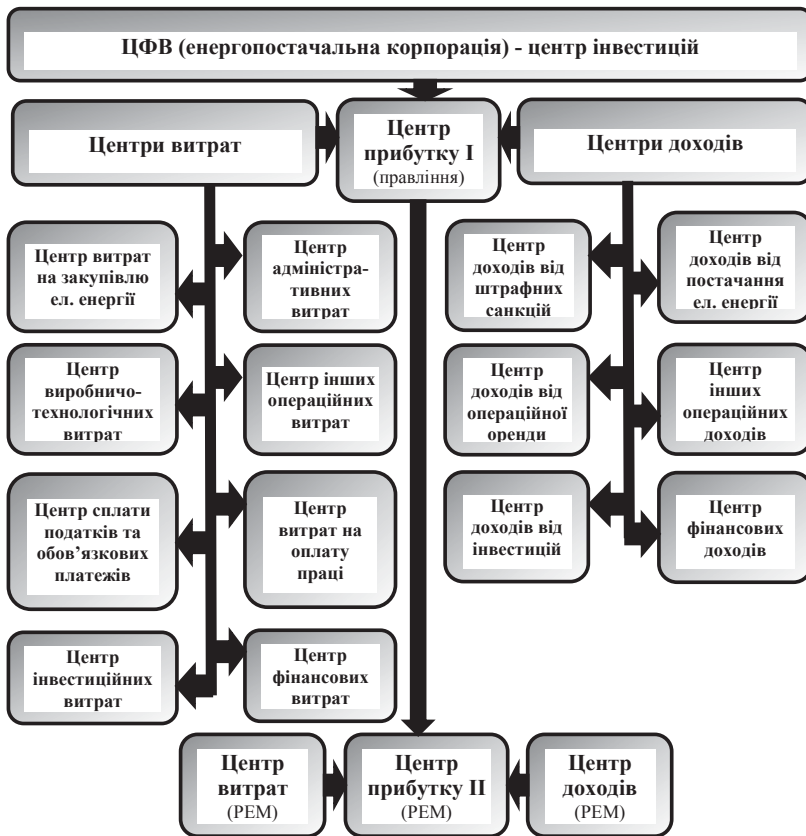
ЦФВ (енергопостачальна корпорація) - центр інвестицій

Центри витрат

Центр прибутку I (правління)

Центри доходів

Центр витрат на закупівлю ел. енергії

Центр адміністративних витрат

Центр доходів від штрафних санкцій

Центр доходів від постачання ел. енергії

Центр виробничо-технологічних витрат

Центр інших операційних витрат

Центр доходів від операційної оренди

Центр інших операційних доходів

Центр сплати податків та обов'язкових платежів

Центр витрат на оплату праці

Центр доходів від інвестицій

Центр фінансових доходів

Центр інвестиційних витрат

Центр фінансових витрат

Центр витрат (РЕМ)

Центр прибутку II (РЕМ)

Центр доходів (РЕМ)